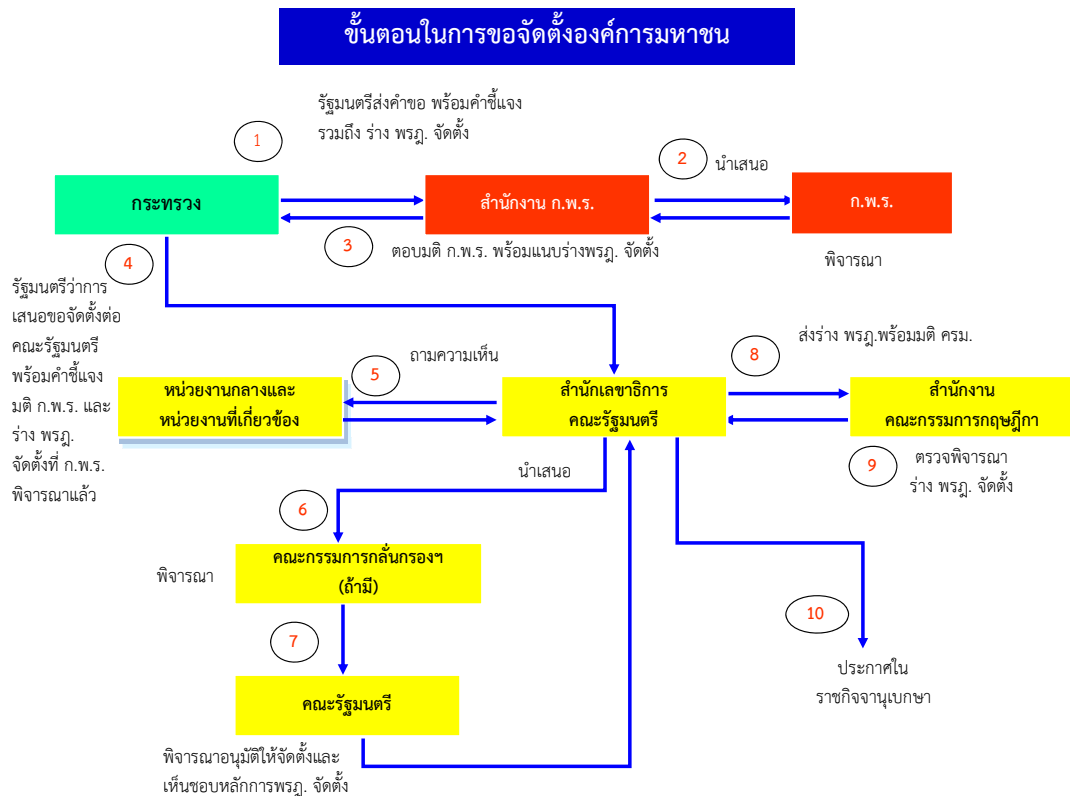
ขั้นตอนในการขอจัดตั้งองค์การมหาชน

รัฐมนตรีส่งคำขอ พร้อมคำชี้แจง รวมถึง ร่าง พรฎ. จัดตั้ง

1

2

นำเสนอ

กระทรวง

สำนักงาน ก.พ.ร.

ก.พ.ร.

3

ตอบมติ ก.พ.ร. พร้อมแนบร่างพรฎ. จัดตั้ง

4

พิจารณา

รัฐมนตรีว่าการ เสนอขอจัดตั้งต่อ คณะรัฐมนตรี พร้อมคำชี้แจง มติ ก.พ.ร. และ ร่าง พรฎ. จัดตั้งที่ ก.พ.ร. พิจารณาแล้ว

ส่งร่าง พรฎ.พร้อมมติ ครม.

8

ถามความเห็น

5

หน่วยงานกลางและ หน่วยงานที่เกี่ยวข้อง

สำนักเลขาธิการ คณะรัฐมนตรี

สำนักงาน คณะกรรมการกฤษฎีกา

นำเสนอ

9

ตรวจพิจารณา ร่าง พรฎ. จัดตั้ง

6

พิจารณา

คณะกรรมการกลั่นกรองฯ (ถ้ามี)

10

7

ประกาศใน ราชกิจจานุเบกษา

คณะรัฐมนตรี

พิจารณาอนุมัติให้จัดตั้งและ เห็นชอบหลักการพรฎ. จัดตั้ง